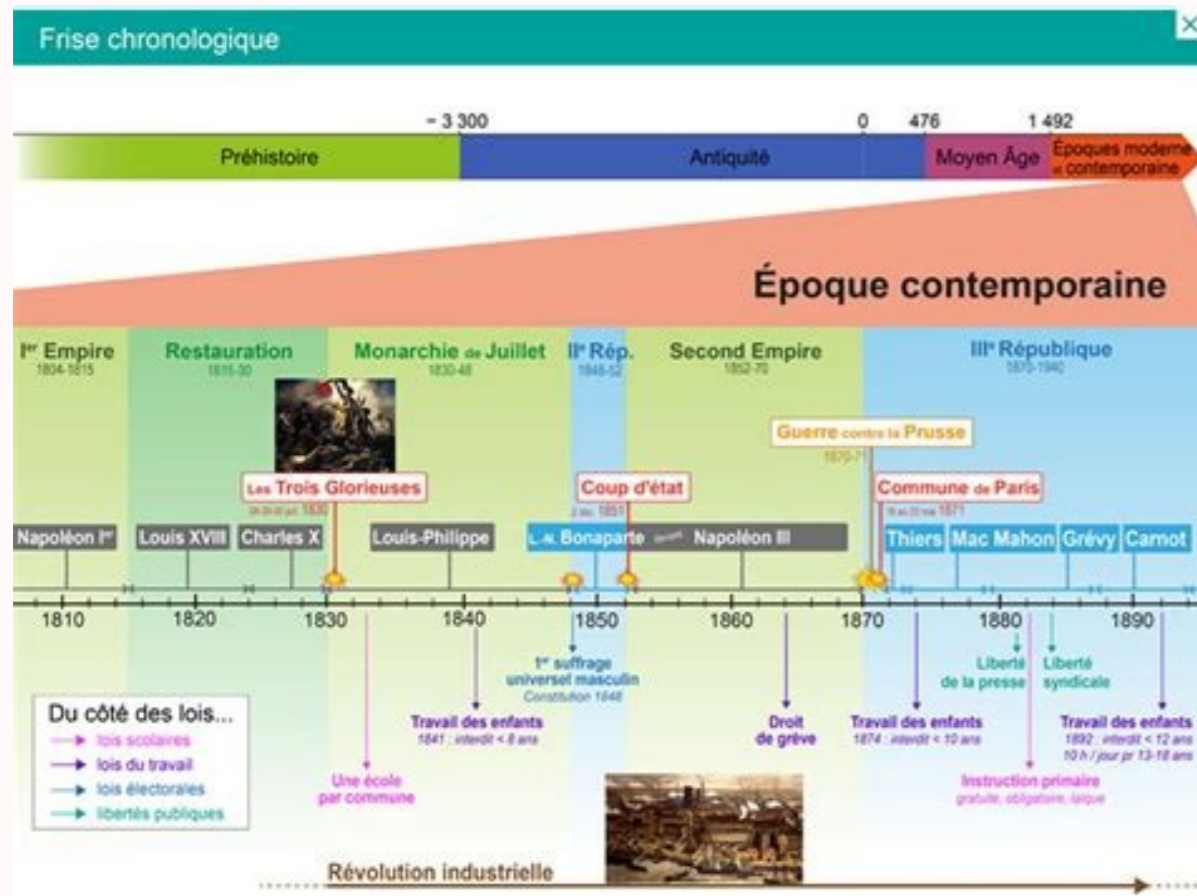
Frise chronologique

– 3 300 0 476 1 492

Préhistoire Antiquité Moyen Âge Époques moderne et contemporaine

Époque contemporaine

Ier Empire 1804-1815
Restauration 1815-30
Monarchie de Juillet 1830-48
IIe Rép. 1848-52
Second Empire 1852-70
IIIe République 1870-1940

Les Trois Glorieuses 28-29-30 juil. 1830
Coup d'état 2 déc. 1851
Guerre contre la Prusse 1870-71
Commune de Paris 18 au 28 mai 1871

Napoléon Ier
Louis XVIII
Charles X
Louis-Philippe
L.-N. Bonaparte devient Napoléon III
Thiers
Mac Mahon
Grévy
Carnot

1810 1820 1830 1840 1850 1860 1870 1880 1890

1er suffrage universel masculin
Constitution 1848

Travail des enfants
1841 : interdit < 8 ans

Droit de grève

Travail des enfants
1874 : interdit < 10 ans

Liberté de la presse

Liberté syndicale

Travail des enfants
1892 : interdit < 12 ans
10 h / jour pr 13-18 ans

Une école par commune

Instruction primaire
gratuite, obligatoire, laïque

Du côté des lois...
lois scolaires
lois du travail
lois électorales
libertés publiques

Révolution industrielle